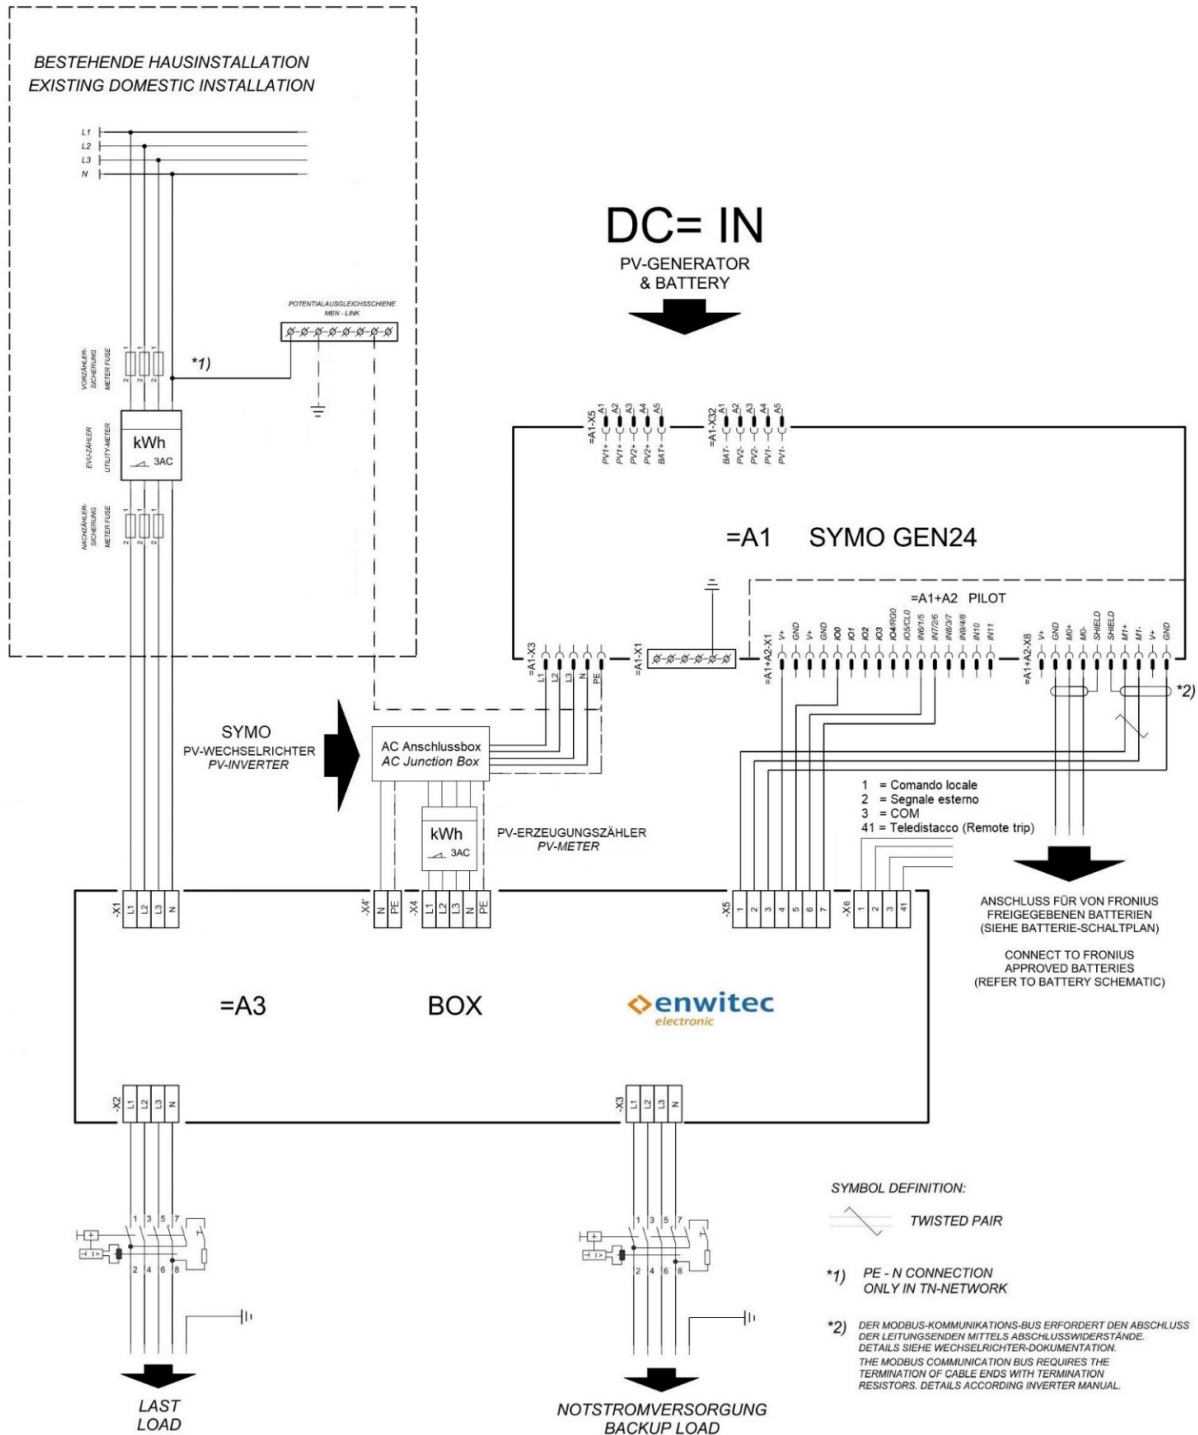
BESTEHENDE HAUSINSTALLATION
EXISTING DOMESTIC INSTALLATION

L1
L2
L3
N

VORZÄHLER-SICHERUNG METER FUSE

*1)

POTENTIALAUSGLEICHSSCHIENE
MEN - LINK

EVU-ZÄHLER UTILITY-METER

kWh
3AC

NACHZÄHLER-SICHERUNG METER FUSE

DC= IN
PV-GENERATOR
& BATTERY

=A1-X5
PV1+ PV1+ PV2+ PV2+ BAT+
A1 A2 A3 A4 A5

=A1-X32
BAT- PV2- PV2- PV1- PV1-
A1 A2 A3 A4 A5

=A1 SYMO GEN24

=A1+A2 PILOT

=A1-X3
L1 L2 L3 N PE

=A1-X1

=A1+A2-X1
V+ GND V+ GND IO0 IO1 IO2 IO3 IO4/RG0 IO5/CL0 IN6/1/5 IN7/2/6 IN8/3/7 IN9/4/8 IN10 IN11

=A1+A2-X8
V+ GND M0+ M0- SHIELD SHIELD M1+ M1- V+ GND

*2)

SYMO
PV-WECHSELRICHTER
PV-INVERTER

AC Anschlussbox
AC Junction Box

kWh
3AC

PV-ERZEUGUNGSZÄHLER
PV-METER

1 = Comando locale
2 = Segnale esterno
3 = COM
41 = Teledistacco (Remote trip)

ANSCHLUSS FÜR VON FRONIUS FREIGEGEBENEN BATTERIEN
(SIEHE BATTERIE-SCHALTPLAN)

CONNECT TO FRONIUS APPROVED BATTERIES
(REFER TO BATTERY SCHEMATIC)

-X1 L1 L2 L3 N
-X4' N PE
-X4 L1 L2 L3 N PE
-X5 1 2 3 4 5 6 7
-X6 1 2 3 41

=A3 BOX enwitec electronic

-X2 L1 L2 L3 N
-X3 L1 L2 L3 N

1 3 5 7
2 4 6 8

1 3 5 7
2 4 6 8

LAST
LOAD

NOTSTROMVERSORGUNG
BACKUP LOAD

SYMBOL DEFINITION:
TWISTED PAIR

*1) PE - N CONNECTION
ONLY IN TN-NETWORK

*2) DER MODBUS-KOMMUNIKATIONS-BUS ERFORDERT DEN ABSCHLUSS DER LEITUNGSENDEN MITTELS ABSCHLUSSWIDERSTÄNDE. DETAILS SIEHE WECHSELRICHTER-DOKUMENTATION.
THE MODBUS COMMUNICATION BUS REQUIRES THE TERMINATION OF CABLE ENDS WITH TERMINATION RESISTORS. DETAILS ACCORDING INVERTER MANUAL.